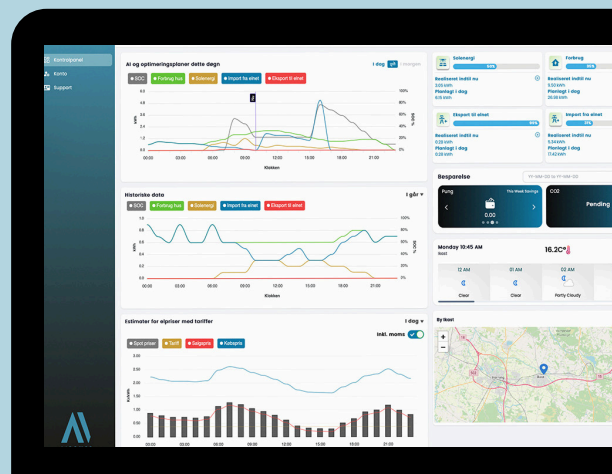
Kontrolpanel
Konto
Support

AI og optimeringsplaner dette døgn
1 dag | I går | I morgen
SOC | Forbrug hus | Solenergi | Import fra elnet | Eksport til elnet
kWh
% SOC
100%
80%
60%
40%
20%
0%
00:00 03:00 06:00 09:00 12:00 15:00 18:00 21:00
Klokken

Historiske data
I går
SOC | Forbrug hus | Solenergi | Import fra elnet | Eksport til elnet
kWh
% SOC
00:00 03:00 06:00 09:00 12:00 15:00 18:00 21:00
Klokken

Estimater for elpriser med tariffer
1 dag
Inkl. moms
Spot priser | Tarif | Salgspris | Købspris
kr/kWh
00:00 03:00 06:00 09:00 12:00 15:00 18:00 21:00

Solenergi
Realiseret indtil nu
Planlagt i dag
Forbrug
Realiseret indtil nu
Planlagt i dag
Eksport til elnet
Realiseret indtil nu
Planlagt i dag
Import fra elnet
Realiseret indtil nu
Planlagt i dag

Besparelse
Fung
This Week Savings
CO2
Pending

Monday 10:45 AM
Ikast
16.2C°
12 AM
Clear
01 AM
Clear
02 AM
Partly Cloudy

By Ikast
Ikast